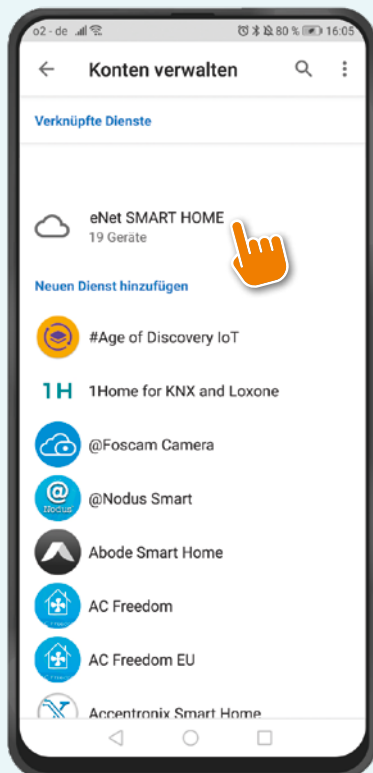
o2 - de 80 % 16:05

Konten verwalten

Verknüpfte Dienste

eNet SMART HOME
19 Geräte

Neuen Dienst hinzufügen

#Age of Discovery IoT

1H 1Home for KNX and Loxone

@Foscam Camera

@Nodus Smart

Abode Smart Home

AC Freedom

AC Freedom EU

Accentronix Smart Home